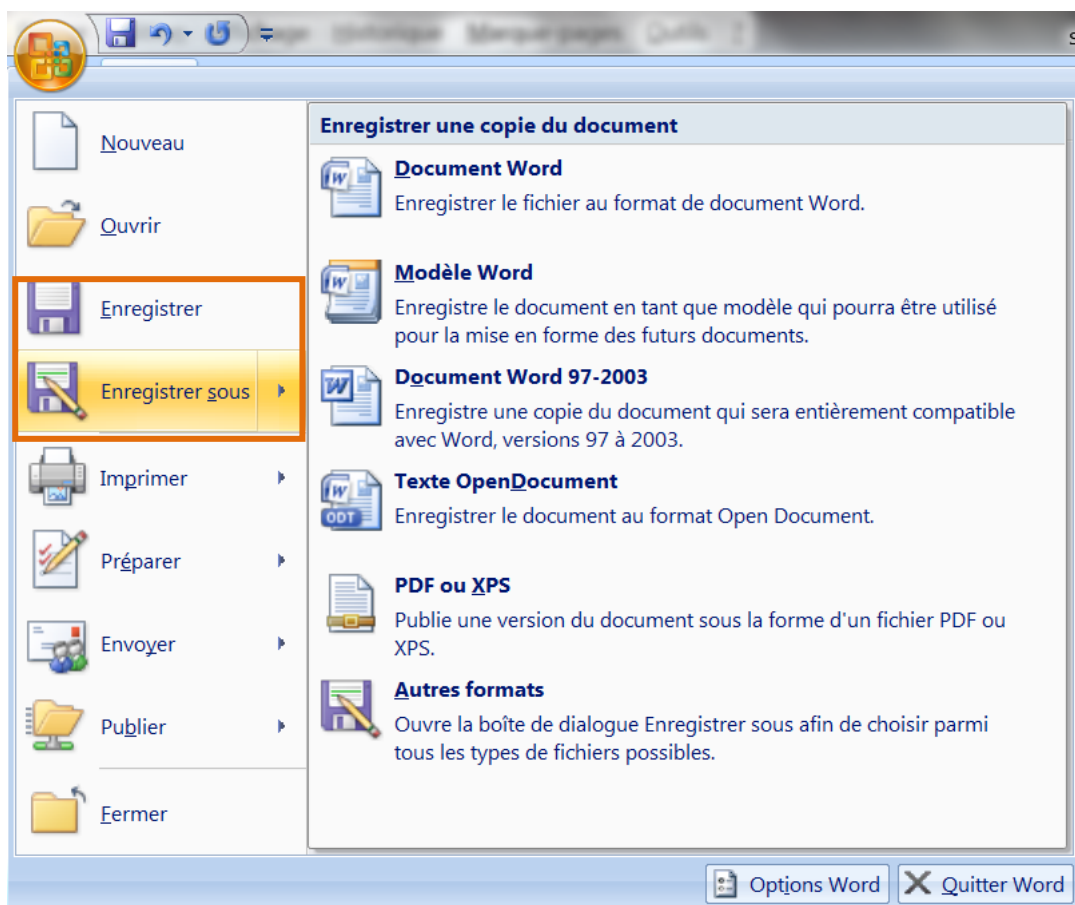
Nouveau

Ouvrir

Enregistrer

Enregistrer sous

Imprimer

Préparer

Envoyer

Publier

Fermer

Enregistrer une copie du document

Document Word
Enregistrer le fichier au format de document Word.

Modèle Word
Enregistre le document en tant que modèle qui pourra être utilisé pour la mise en forme des futurs documents.

Document Word 97-2003
Enregistre une copie du document qui sera entièrement compatible avec Word, versions 97 à 2003.

Texte OpenDocument
Enregistrer le document au format Open Document.

PDF ou XPS
Publie une version du document sous la forme d'un fichier PDF ou XPS.

Autres formats
Ouvre la boîte de dialogue Enregistrer sous afin de choisir parmi tous les types de fichiers possibles.

Options Word
Quitter Word